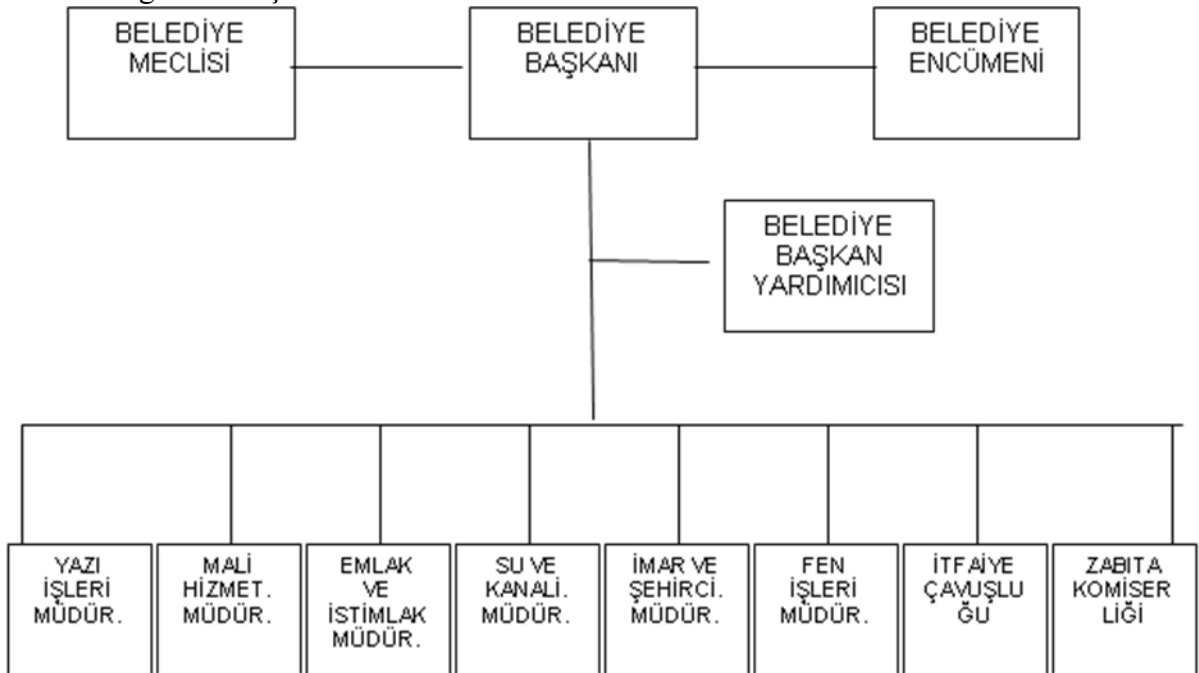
BELEDİYE MECLİSİ

BELEDİYE BAŞKANI

BELEDİYE ENCÜMENİ

BELEDİYE BAŞKAN YARDIMICISI

YAZI İŞLERİ MÜDÜR.

MALİ HİZMET. MÜDÜR.

EMLAK VE İSTİMLAK MÜDÜR.

SU VE KANALİ. MÜDÜR.

İMAR VE ŞEHİRCİ. MÜDÜR.

FEN İŞLERİ MÜDÜR.

İTFAİYE ÇAVUŞLU ĞU

ZABITA KOMISER LİĞİ